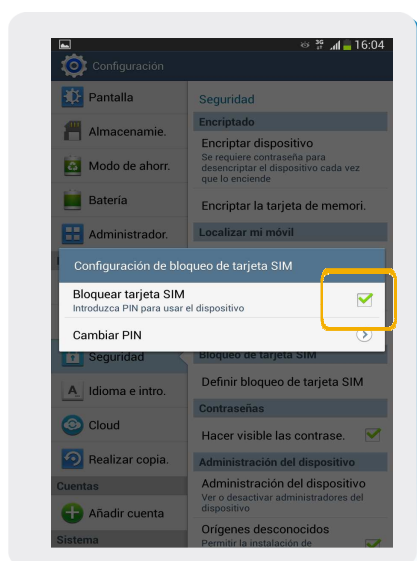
16:04

Configuración

Pantalla

Almacenamie.

Modo de ahorr.

Batería

Administrador.

Seguridad

Idioma e intro.

Cloud

Realizar copia.

Cuentas

Añadir cuenta

Sistema

Seguridad

Encriptado

Encriptar dispositivo
Se requiere contraseña para desencriptar el dispositivo cada vez que lo enciende

Encriptar la tarjeta de memori.

Localizar mi móvil

Configuración de bloqueo de tarjeta SIM

Bloquear tarjeta SIM
Introduzca PIN para usar el dispositivo

Cambiar PIN

Bloqueo de tarjeta SIM

Definir bloqueo de tarjeta SIM

Contraseñas

Hacer visible las contrase.

Administración del dispositivo

Administración del dispositivo
Ver o desactivar administradores del dispositivo

Orígenes desconocidos
Permitir la instalación de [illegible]